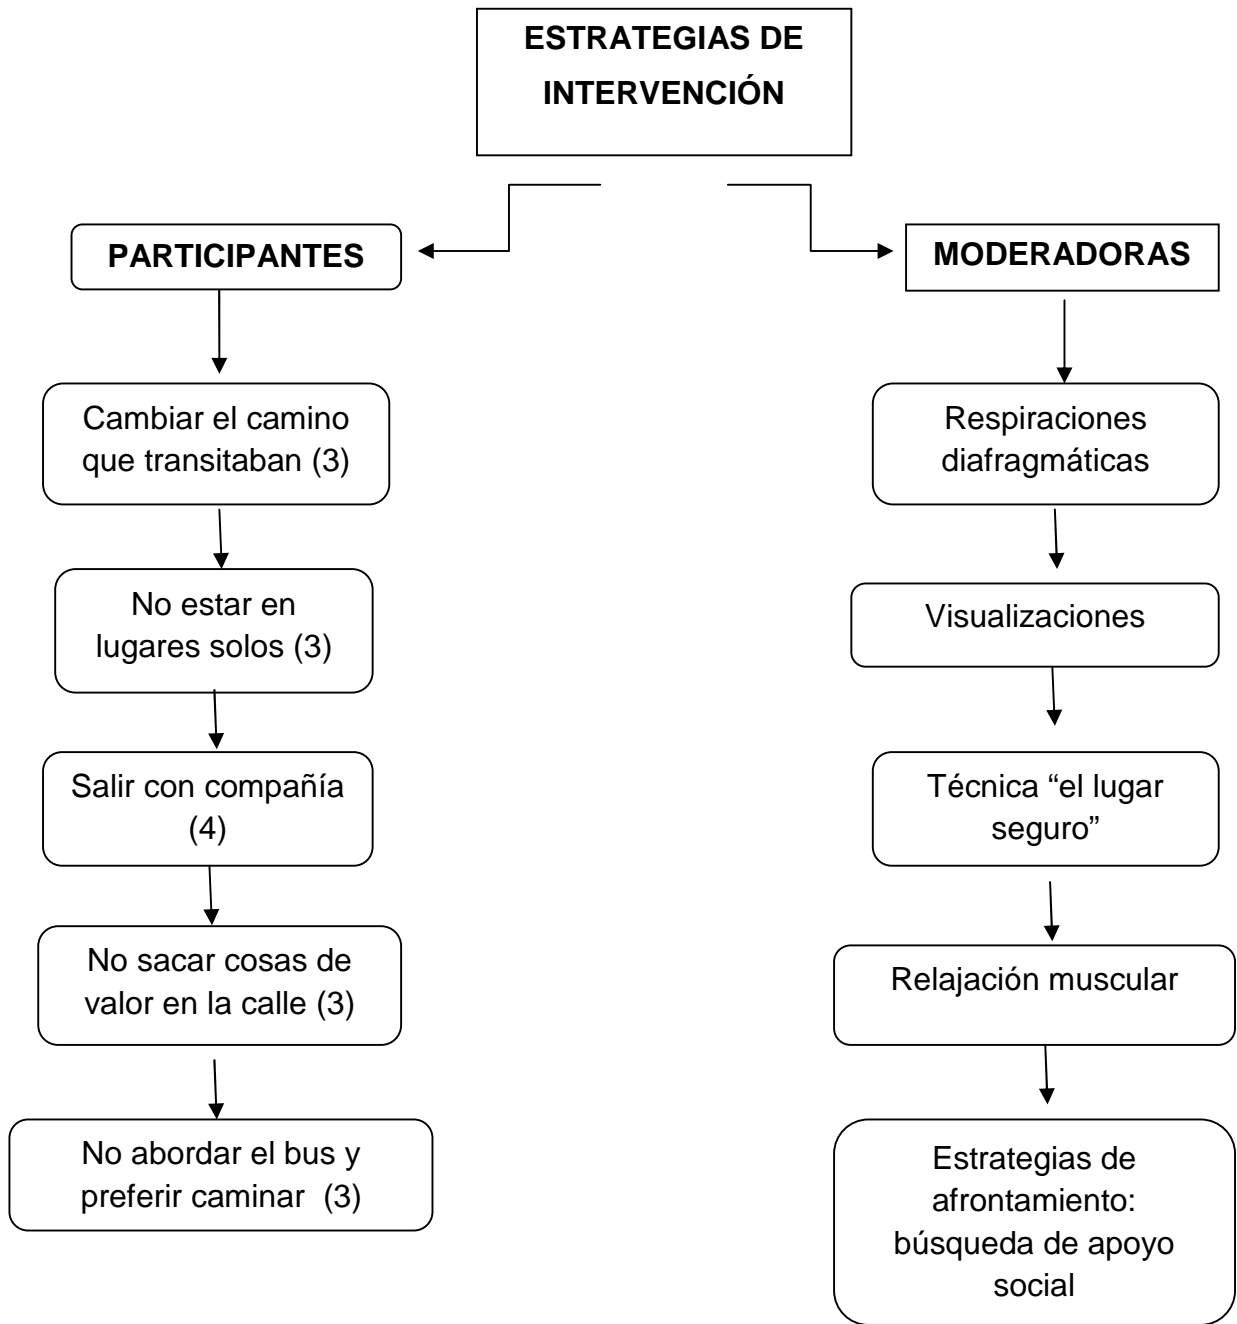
ESTRATEGIAS DE INTERVENCIÓN

PARTICIPANTES

Cambiar el camino que transitaban (3)

No estar en lugares solos (3)

Salir con compañía (4)

No sacar cosas de valor en la calle (3)

No abordar el bus y preferir caminar (3)

MODERADORAS

Respiraciones diafragmáticas

Visualizaciones

Técnica “el lugar seguro”

Relajación muscular

Estrategias de afrontamiento: búsqueda de apoyo social